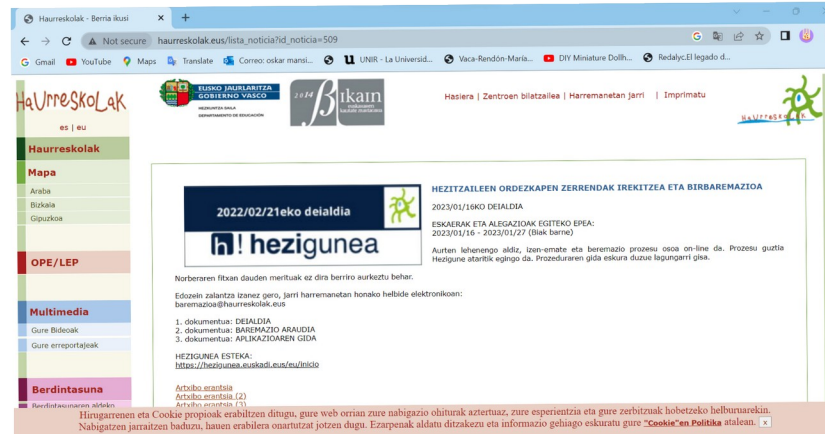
Haurreskolak - Berria ikusi × +

Not secure haurreskolak.eus/lista_noticia?id_noticia=509

Gmail YouTube Maps Translate Correo: oskar mansi... UNIR - La Universid... Vaca-Rendón-María... DIY Miniature Dollh... Redalyc.El legado d...

HaUrreSkoLak

es | eu

EUSKO JAURLARITZA GOBIERNO VASCO
HEZKUNTZA SAILA
DEPARTAMENTO DE EDUCACIÓN

2014 bikain

Hasiera | Zentroen bilatzailea | Harremanetan jarri | Imprimatu

Haurreskolak

Haurreskolak

Mapa
Araba
Bizkaia
Gipuzkoa

OPE/LEP

Multimedia
Gure Bideoak
Gure erreportajeak

Berdintasuna
Berdintasunaren aldeko

2022/02/21eko deialdia

h! hezigunea

HEZITZAILEEN ORDEZKAPEN ZERRENDAK IREKITZEA ETA BIRBAREMAZIOA

2023/01/16KO DEIALDIA

ESKAERAK ETA ALEGAZIOAK EGITEKO EPEA:
2023/01/16 - 2023/01/27 (Biak barne)

Aurten lehenengo aldiz, izen-emate eta baremazio prozesu osoa on-line da. Prozesu guztia Hezigune ataritik egingo da. Prozeduraren gida eskura duzue lagungarri gisa.

Norberaren fitxan dauden merituak ez dira berriro aurkeztu behar.

Edozein zalantza izanez gero, jarri harremanetan honako helbide elektronikoan:
baremazioa@haurreskolak.eus

1. dokumentua: DEIALDIA
2. dokumentua: BAREMAZIO ARAUDIA
3. dokumentua: APLIKAZIOAREN GIDA

HEZIGUNEA ESTEKA:
https://hezigunea.euskadi.eus/eu/inicio

Artxibo erantsia
Artxibo erantsia (2)
Artxibo erantsia (3)

Hirugarrenen eta Cookie propioak erabiltzen ditugu, gure web orrian zure nabigazio ohiturak aztertuaz, zure esperientzia eta gure zerbitzuak hobetzeko helburuarekin. Nabigatzen jarraitzen baduzu, hauen erabilera onartutzat jotzen dugu. Ezarpenak aldatu ditzakezu eta informazio gehiago eskuratu gure "Cookie"en Politika atalean. x